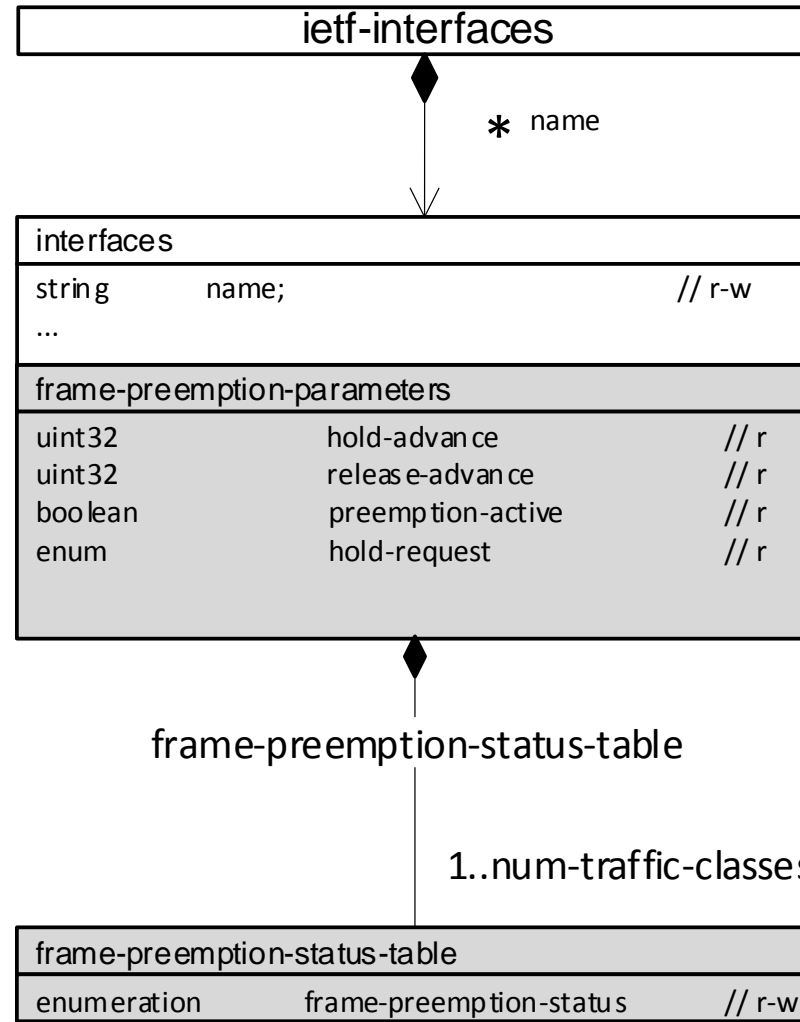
ietf-interfaces

* name

interfaces

string name; // r-w

...

frame-preemption-parameters

uint32 hold-advance // r
uint32 release-advance // r
boolean preemption-active // r
enum hold-request // r

frame-preemption-status-table

1..num-traffic-classes

frame-preemption-status-table

enumeration frame-preemption-status // r-w